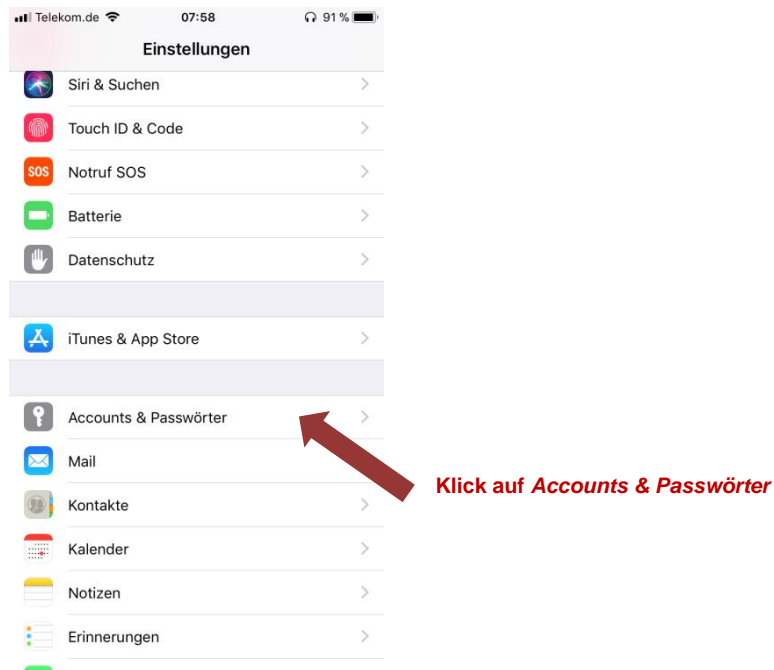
Telekom.de 07:58 91 %

Einstellungen

Siri & Suchen

Touch ID & Code

SOS Notruf SOS

Batterie

Datenschutz

iTunes & App Store

Accounts & Passwörter

Mail

Kontakte

Kalender

Notizen

Erinnerungen

Klick auf *Accounts & Passwörter*